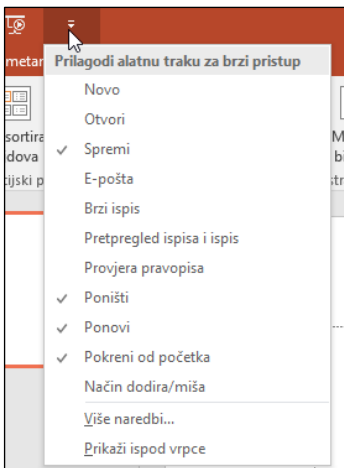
metar

sortira
dova
cijski p

M
bi
str

Prilagodi alatnu traku za brzi pristup
Novo
Otvori
Spremi
E-pošta
Brzi ispis
Pretpregled ispisa i ispis
Provjera pravopisa
Poništi
Ponovi
Pokreni od početka
Način dodira/miša
Više naredbi...
Prikaži ispod vrpce